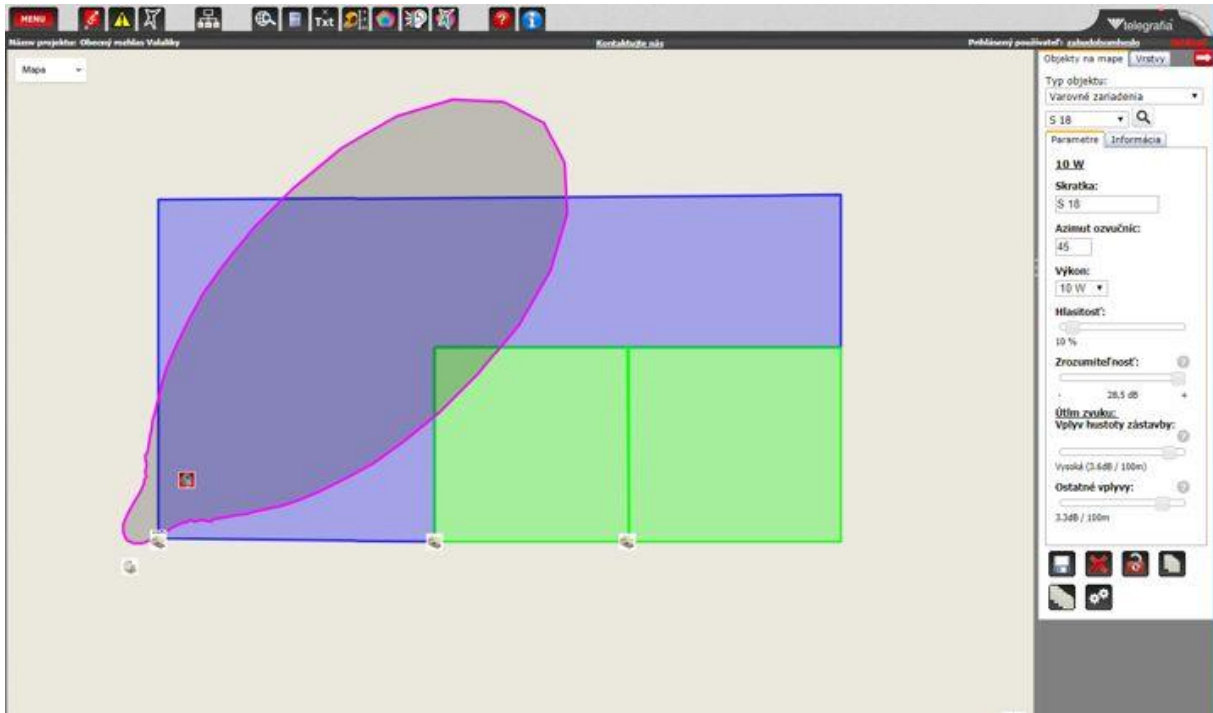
MENU

Txt

telegrafia

Názov projektu: Obecný rozhlas Valaliky

Kontaktujte nás

Prihlásený používateľ: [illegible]

Mapa

Objekty na mape | Vrstvy

Typ objektu:

Varovné zariadenia

S 18

Parametre | Informácia

10 W

Skratka:

S 18

Azimut ozvučníc:

45

Výkon:

10 W

Hlasitosť:

10 %

Zrozumiteľnosť:

- 28,5 dB +

Útlm zvuku:

Vplyv hustoty zástavby:

Vysoká (3.6dB / 100m)

Ostatné vplyvy:

3.3dB / 100m